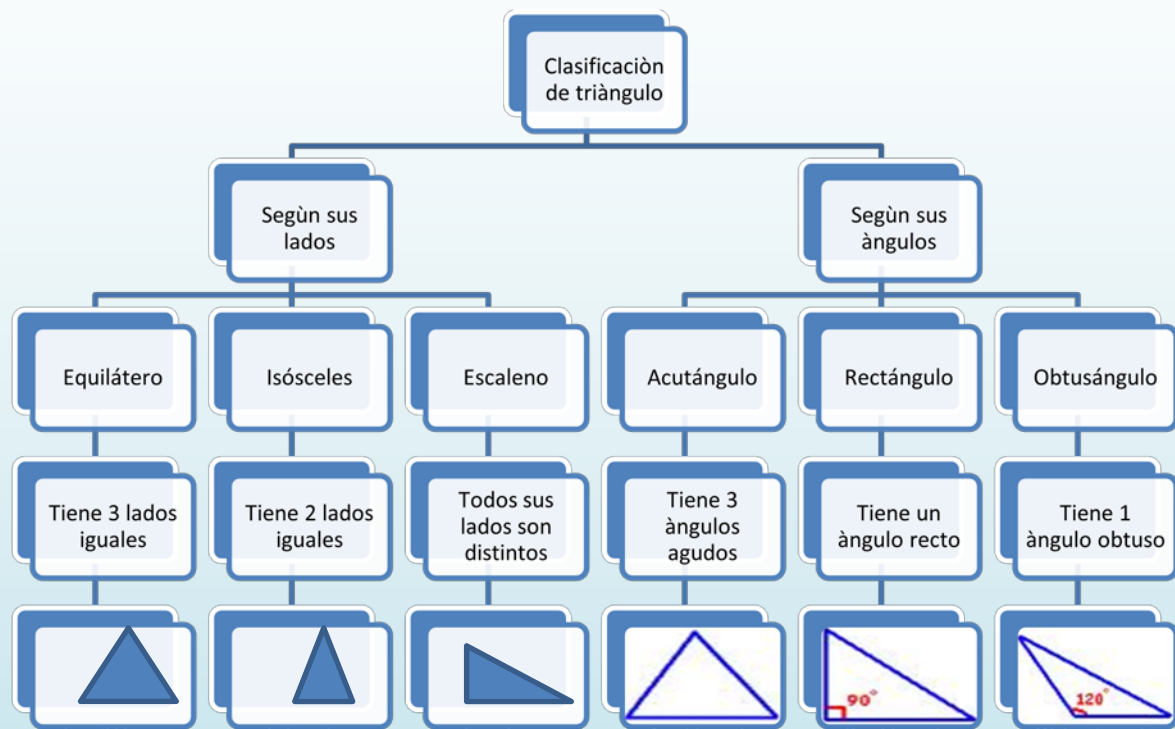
Clasificaciòn de triàngulo

Segùn sus lados

Segùn sus àngulos

Equilátero

Isósceles

Escaleno

Acutángulo

Rectángulo

Obtusángulo

Tiene 3 lados iguales

Tiene 2 lados iguales

Todos sus lados son distintos

Tiene 3 àngulos agudos

Tiene un àngulo recto

Tiene 1 àngulo obtuso

$90°$

$120°$